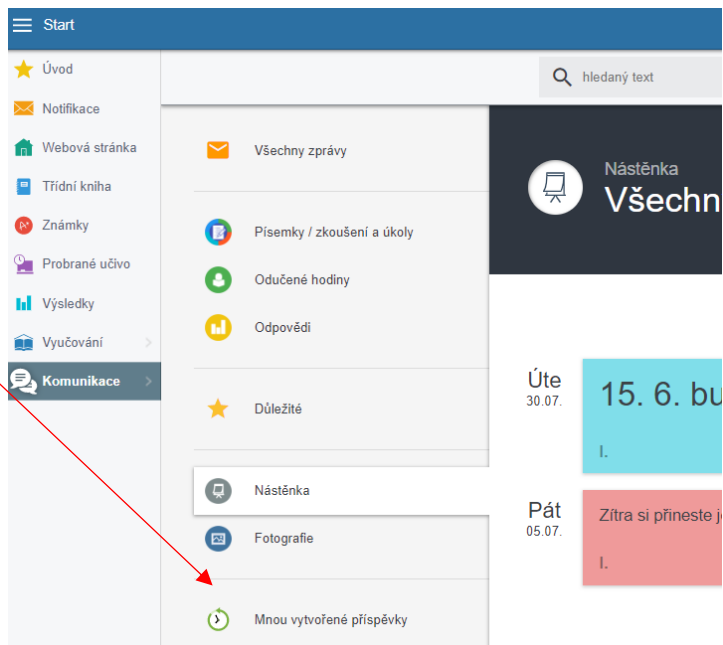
Start

Úvod
Notifikace
Webová stránka
Třídní kniha
Známky
Probrané učivo
Výsledky
Vyučování
Komunikace

hledaný text

Všechny zprávy

Písemky / zkoušení a úkoly
Odučené hodiny
Odpovědi

Důležité

Nástěnka
Fotografie

Mnou vytvořené příspěvky

Nástěnka
Všechn

Úte
30.07.
15. 6. bu
I.

Pát
05.07.
Zítra si přineste j
I.